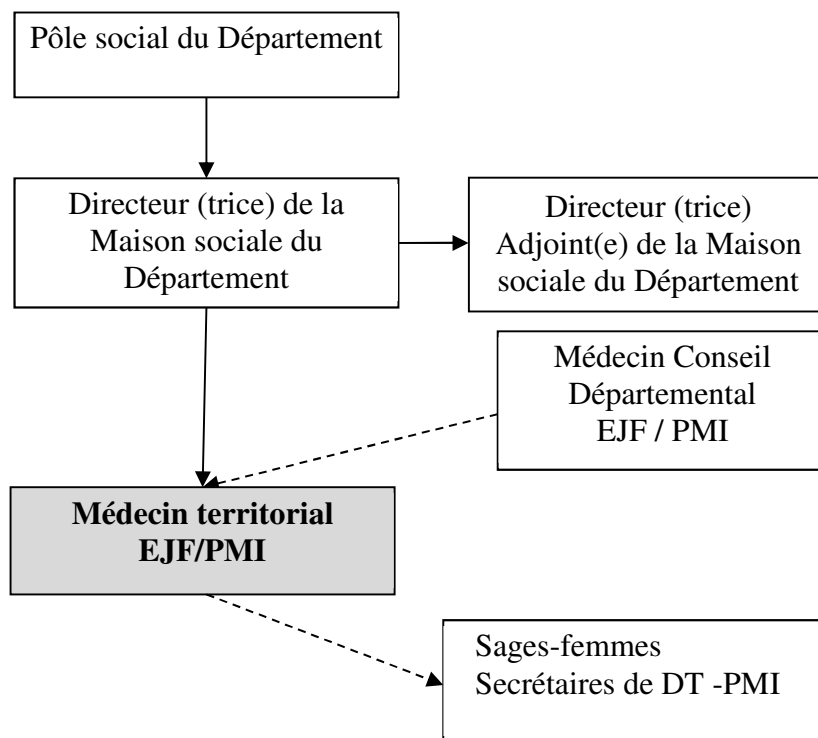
Pôle social du Département

Directeur (trice) de la Maison sociale du Département

Directeur (trice) Adjoint(e) de la Maison sociale du Département

Médecin Conseil Départemental EJF / PMI

**Médecin territorial EJF/PMI**

Sages-femmes
Secrétaires de DT -PMI